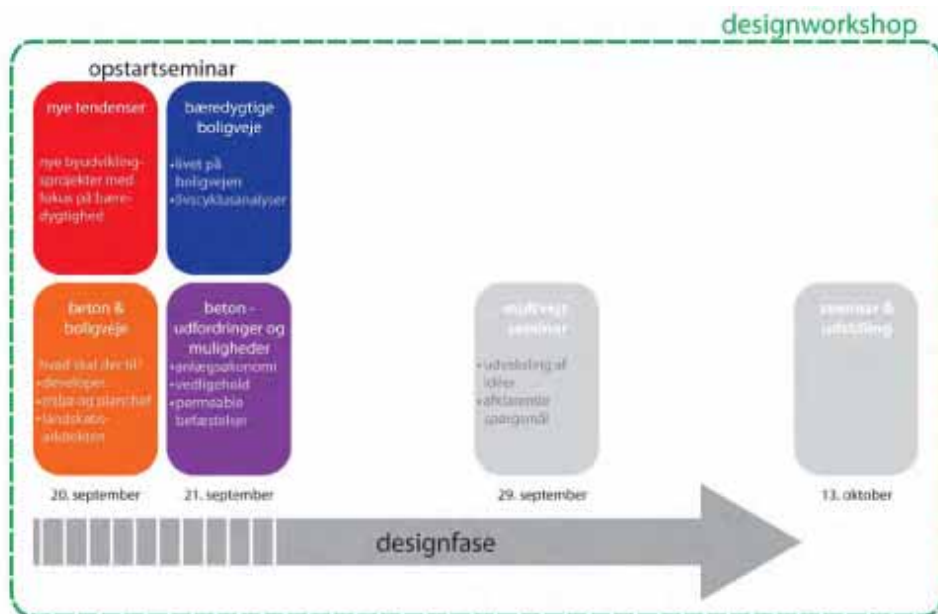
designworkshop

opstartseminar

nye tendenser

nye byudviklingsprojekter med fokus på bæredygtighed

bæredygtige boligveje

•livet på boligvejen
•livscyklusanalyser

beton & boligveje

hvad skal der til?
•developer
•trafik og planchef
•landskabsarkitekten

beton - udfordringer og muligheder

•anlægsøkonomi
•vedligehold
•permeable befæstelser

midtvejs seminar

•udvikling af idéer
•afklarende spørgsmål

seminar & udstilling

20. september

21. september

29. september

13. oktober

designfase